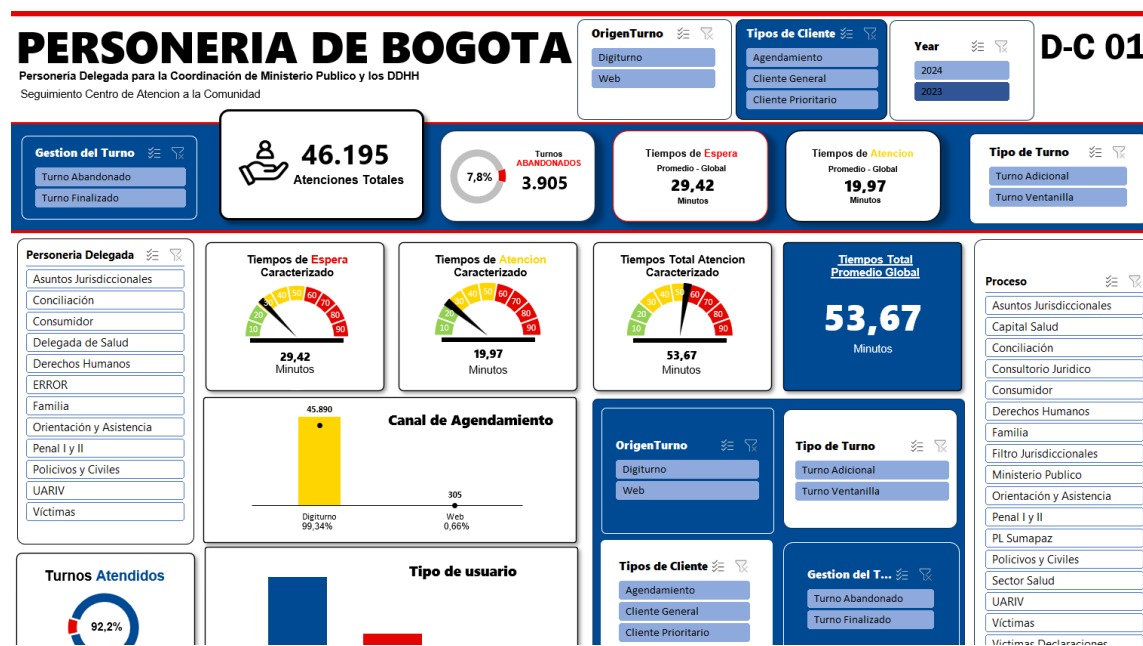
PERSONERIA DE BOGOTA
Personería Delegada para la Coordinación de Ministerio Publico y los DDHH
Seguimiento Centro de Atencion a la Comunidad

OrigenTurno
Digiturno
Web

Tipos de Cliente
Agendamiento
Cliente General
Cliente Prioritario

Year
2024
2023

D-C 01

Gestion del Turno
Turno Abandonado
Turno Finalizado

46.195
Atenciones Totales

7,8%
Turnos
ABANDONADOS
3.905

Tiempos de Espera
Promedio - Global
29,42
Minutos

Tiempos de Atencion
Promedio - Global
19,97
Minutos

Tipo de Turno
Turno Adicional
Turno Ventanilla

Personeria Delegada
Asuntos Jurisdiccionales
Conciliación
Consumidor
Delegada de Salud
Derechos Humanos
ERROR
Familia
Orientación y Asistencia
Penal I y II
Policivos y Civiles
UARIV
Víctimas

Tiempos de Espera
Caracterizado
10 20 30 40 50 60 70 80 90
29,42
Minutos

Tiempos de Atencion
Caracterizado
10 20 30 40 50 60 70 80 90
19,97
Minutos

Tiempos Total Atencion
Caracterizado
10 20 30 40 50 60 70 80 90
53,67
Minutos

Tiempos Total
Promedio Global
53,67
Minutos

Proceso
Asuntos Jurisdiccionales
Capital Salud
Conciliación
Consultorio Juridico
Consumidor
Derechos Humanos
Familia
Filtro Jurisdiccionales
Ministerio Publico
Orientación y Asistencia
Penal I y II
PL Sumapaz
Policivos y Civiles
Sector Salud
UARIV
Víctimas
Victimas Declaraciones

Canal de Agendamiento
45.890
305
Digiturno
99,34%
Web
0,66%

OrigenTurno
Digiturno
Web

Tipo de Turno
Turno Adicional
Turno Ventanilla

Turnos Atendidos
92,2%

Tipo de usuario

Tipos de Cliente
Agendamiento
Cliente General
Cliente Prioritario

Gestion del T...
Turno Abandonado
Turno Finalizado